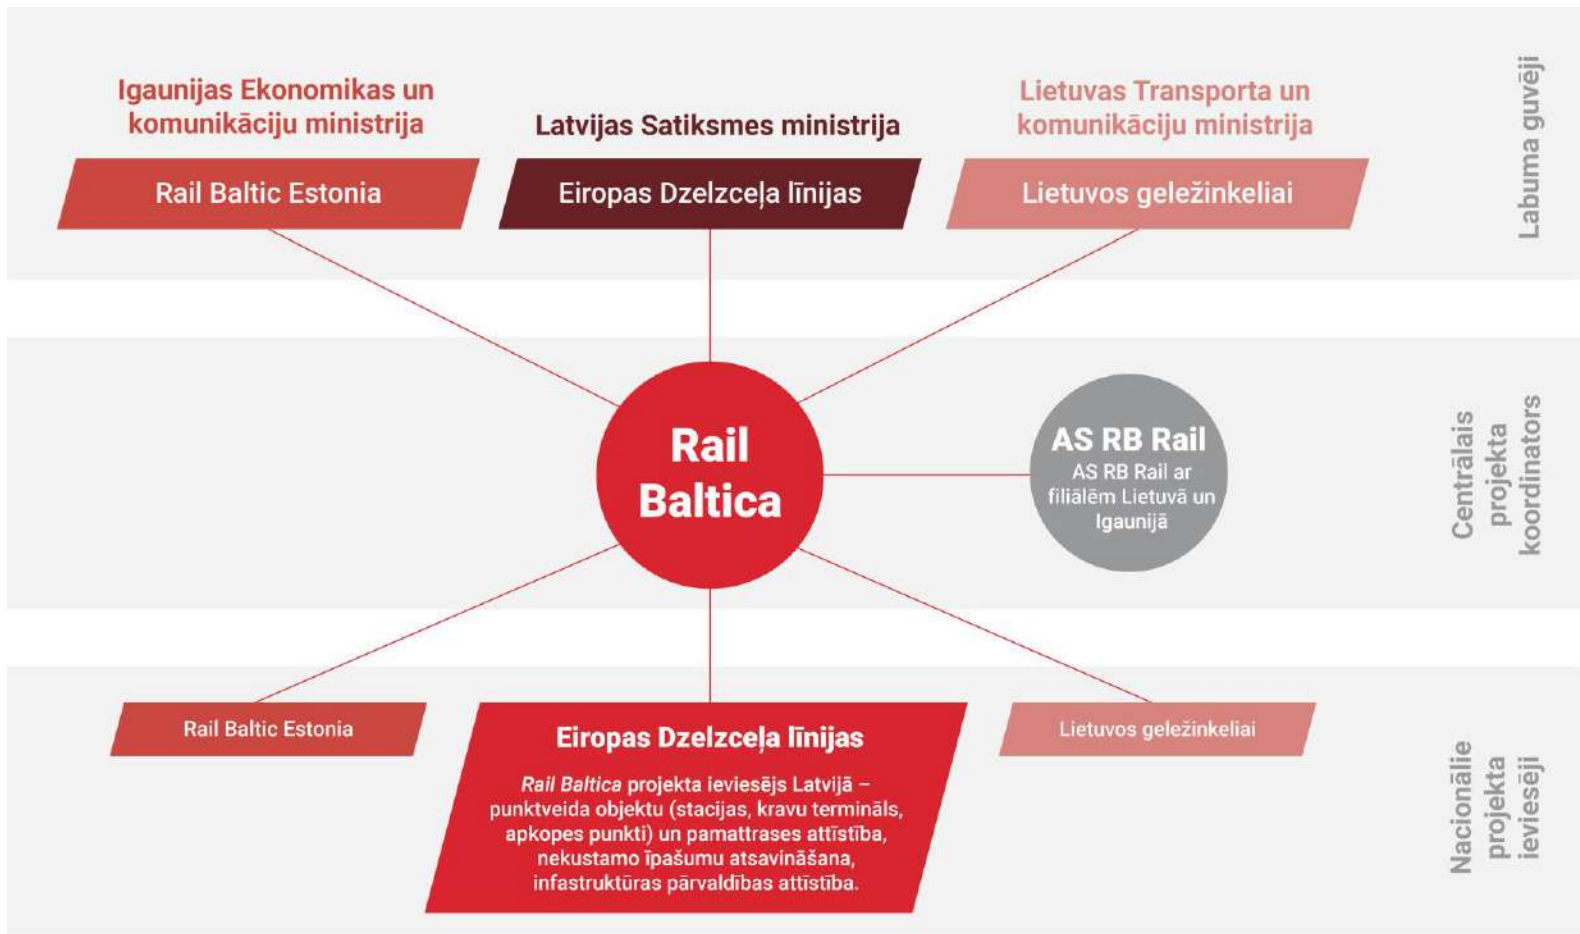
Igaunijas Ekonomikas un komunikāciju ministrija

Latvijas Satiksmes ministrija

Lietuvas Transporta un komunikāciju ministrija

Rail Baltic Estonia

Eiropas Dzelzceļa līnijas

Lietuvos geležinkeliai

Labuma guvēji

Rail Baltica

AS RB Rail
AS RB Rail ar filiālēm Lietuvā un Igaunijā

Centrālais projekta koordinators

Rail Baltic Estonia

Eiropas Dzelzceļa līnijas

Rail Baltica projekta ieviesējs Latvijā – punktveida objektu (stacijas, kravu termināls, apkopes punkti) un pamattrases attīstība, nekustamo īpašumu atsavināšana, infastruktūras pārvaldības attīstība.

Lietuvos geležinkeliai

Nacionālie projekta ieviesēji